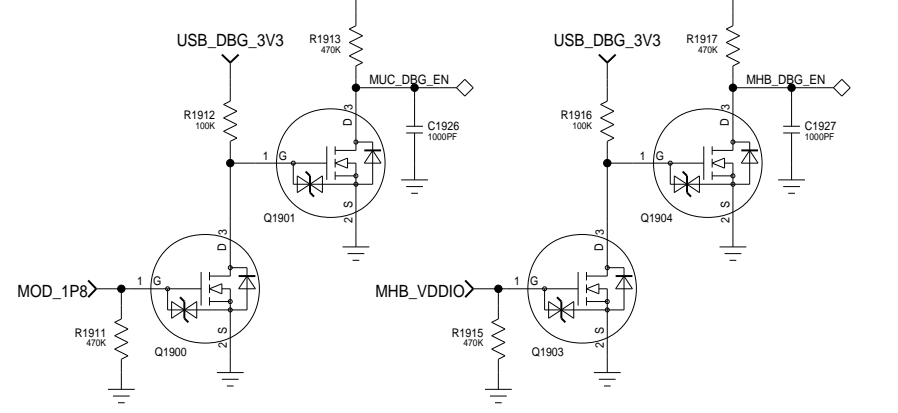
USB_DBG_3V3

R1913
470K

MUC_DBG_EN

R1912
100K

C1926
1000PF

1 G

D 3

S 2

Q1901

MOD_1P8

1 G

D 3

S 2

R1911
470K

Q1900

USB_DBG_3V3

R1917
470K

MHB_DBG_EN

R1916
100K

C1927
1000PF

1 G

D 3

S 2

Q1904

MHB_VDDIO

1 G

D 3

S 2

R1915
470K

Q1903